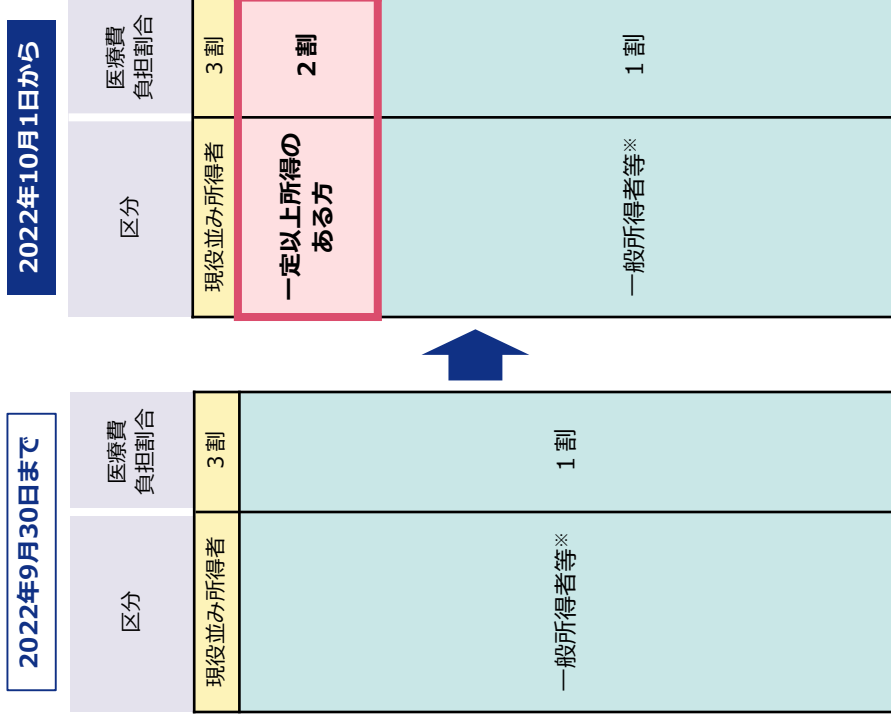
2022年9月30日まで

| 区分 | 医療費負担割合 |
|---|---|
| 現役並み所得者 | 3割 |
| 一般所得者等※ | 1割 |

2022年10月1日から

| 区分 | 医療費負担割合 |
|---|---|
| 現役並み所得者 | 3割 |
| 一定以上所得のある方 | 2割 |
| 一般所得者等※ | 1割 |